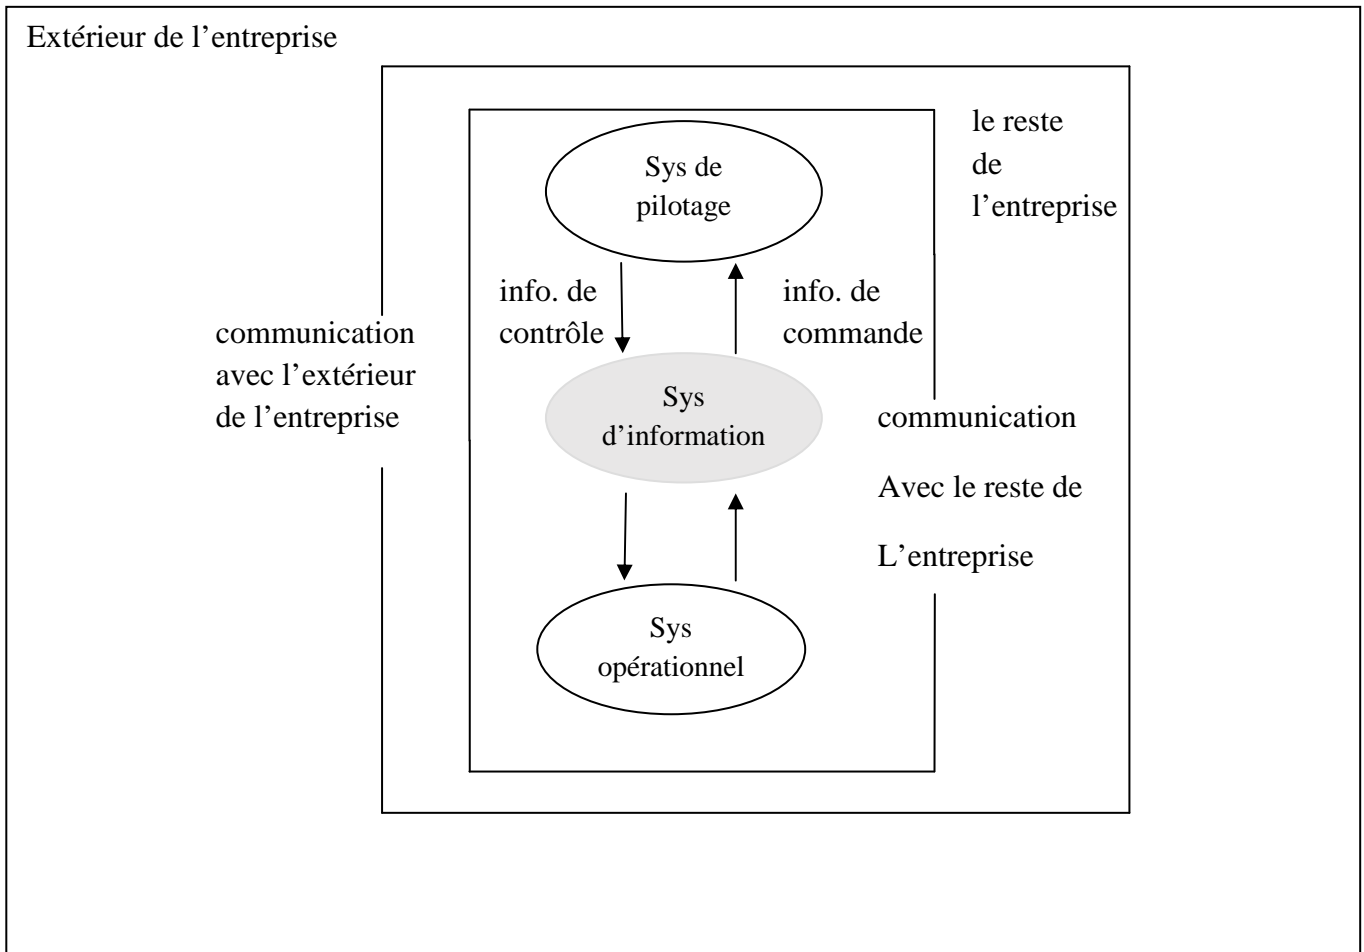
Extérieur de l’entreprise

le reste de l’entreprise

Sys de pilotage

info. de contrôle

info. de commande

communication avec l’extérieur de l’entreprise

Sys d’information

communication

Avec le reste de

L’entreprise

Sys opérationnel